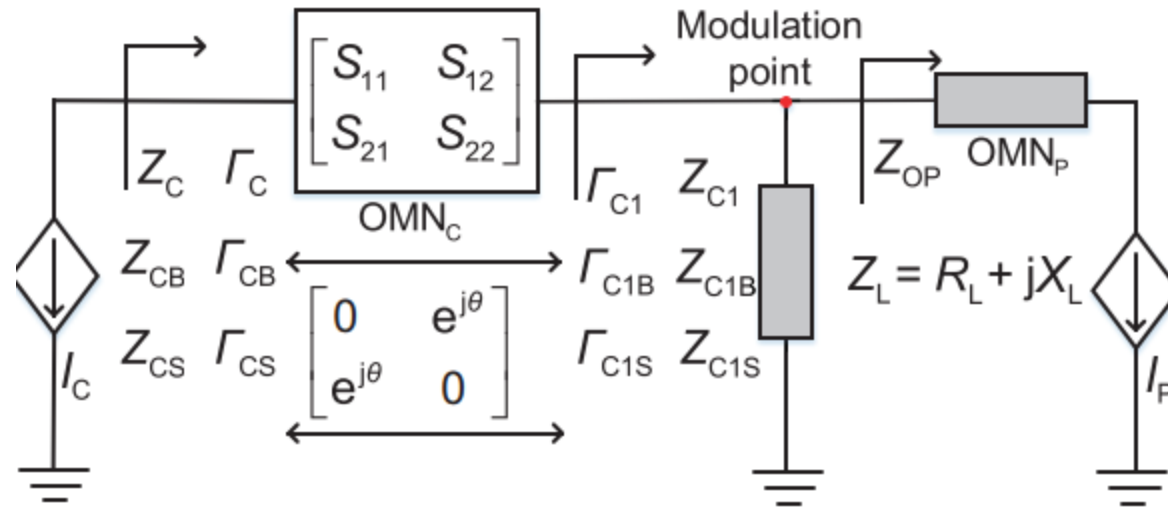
$\begin{bmatrix} S_{11} & S_{12} \\ S_{21} & S_{22} \end{bmatrix}$

Modulation point

$Z_C$ $\Gamma_C$

OMN$_C$

$\Gamma_{C1}$ $Z_{C1}$

$Z_{OP}$ OMN$_P$

$Z_{CB}$ $\Gamma_{CB}$

$\Gamma_{C1B}$ $Z_{C1B}$

$Z_L = R_L + jX_L$

$Z_{CS}$ $\Gamma_{CS}$

$\begin{bmatrix} 0 & e^{j\theta} \\ e^{j\theta} & 0 \end{bmatrix}$

$\Gamma_{C1S}$ $Z_{C1S}$

$I_C$

$I_P$